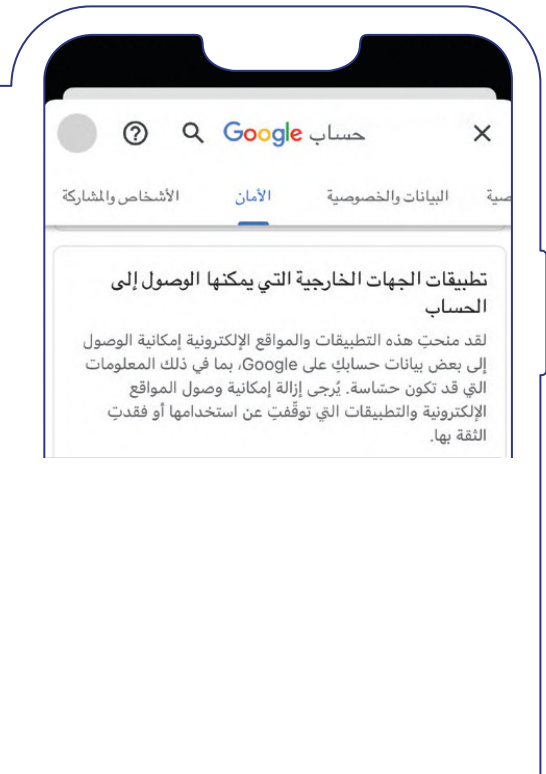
حساب Google

الأشخاص والمشاركة الأمان البيانات والخصوصية صية

تطبيقات الجهات الخارجية التي يمكنها الوصول إلى الحساب

لقد منحتِ هذه التطبيقات والمواقع الإلكترونية إمكانية الوصول إلى بعض بيانات حسابكِ على Google، بما في ذلك المعلومات التي قد تكون حسّاسة. يُرجى إزالة إمكانية وصول المواقع الإلكترونية والتطبيقات التي توقّفتِ عن استخدامها أو فقدتِ الثقة بها.